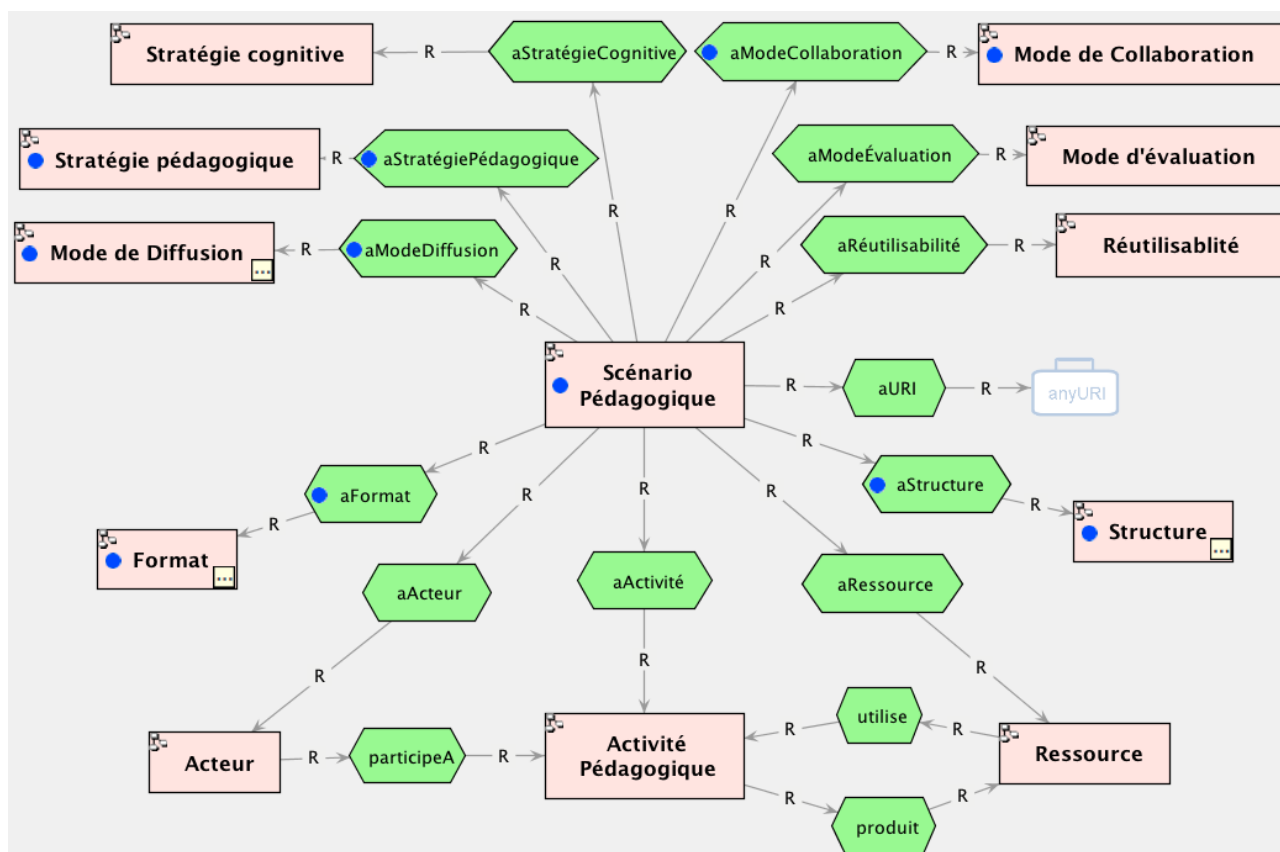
Stratégie cognitive
R
aStratégieCognitive
aModeCollaboration
R
Mode de Collaboration

Stratégie pédagogique
R
aStratégiePédagogique
aModeÉvaluation
R
Mode d'évaluation

Mode de Diffusion
R
aModeDiffusion
R
R
aRéutilisabilité
R
Réutilisablité

R
R
R
R

Scénario Pédagogique
R
aURI
R
anyURI

R
R
aFormat
R
R
R
aStructure
R
Format
Structure

aActeur
aActivité
aRessource

R
R
R

utilise
R
R

Acteur
R
participeA
R
Activité Pédagogique
Ressource

R
produit
R